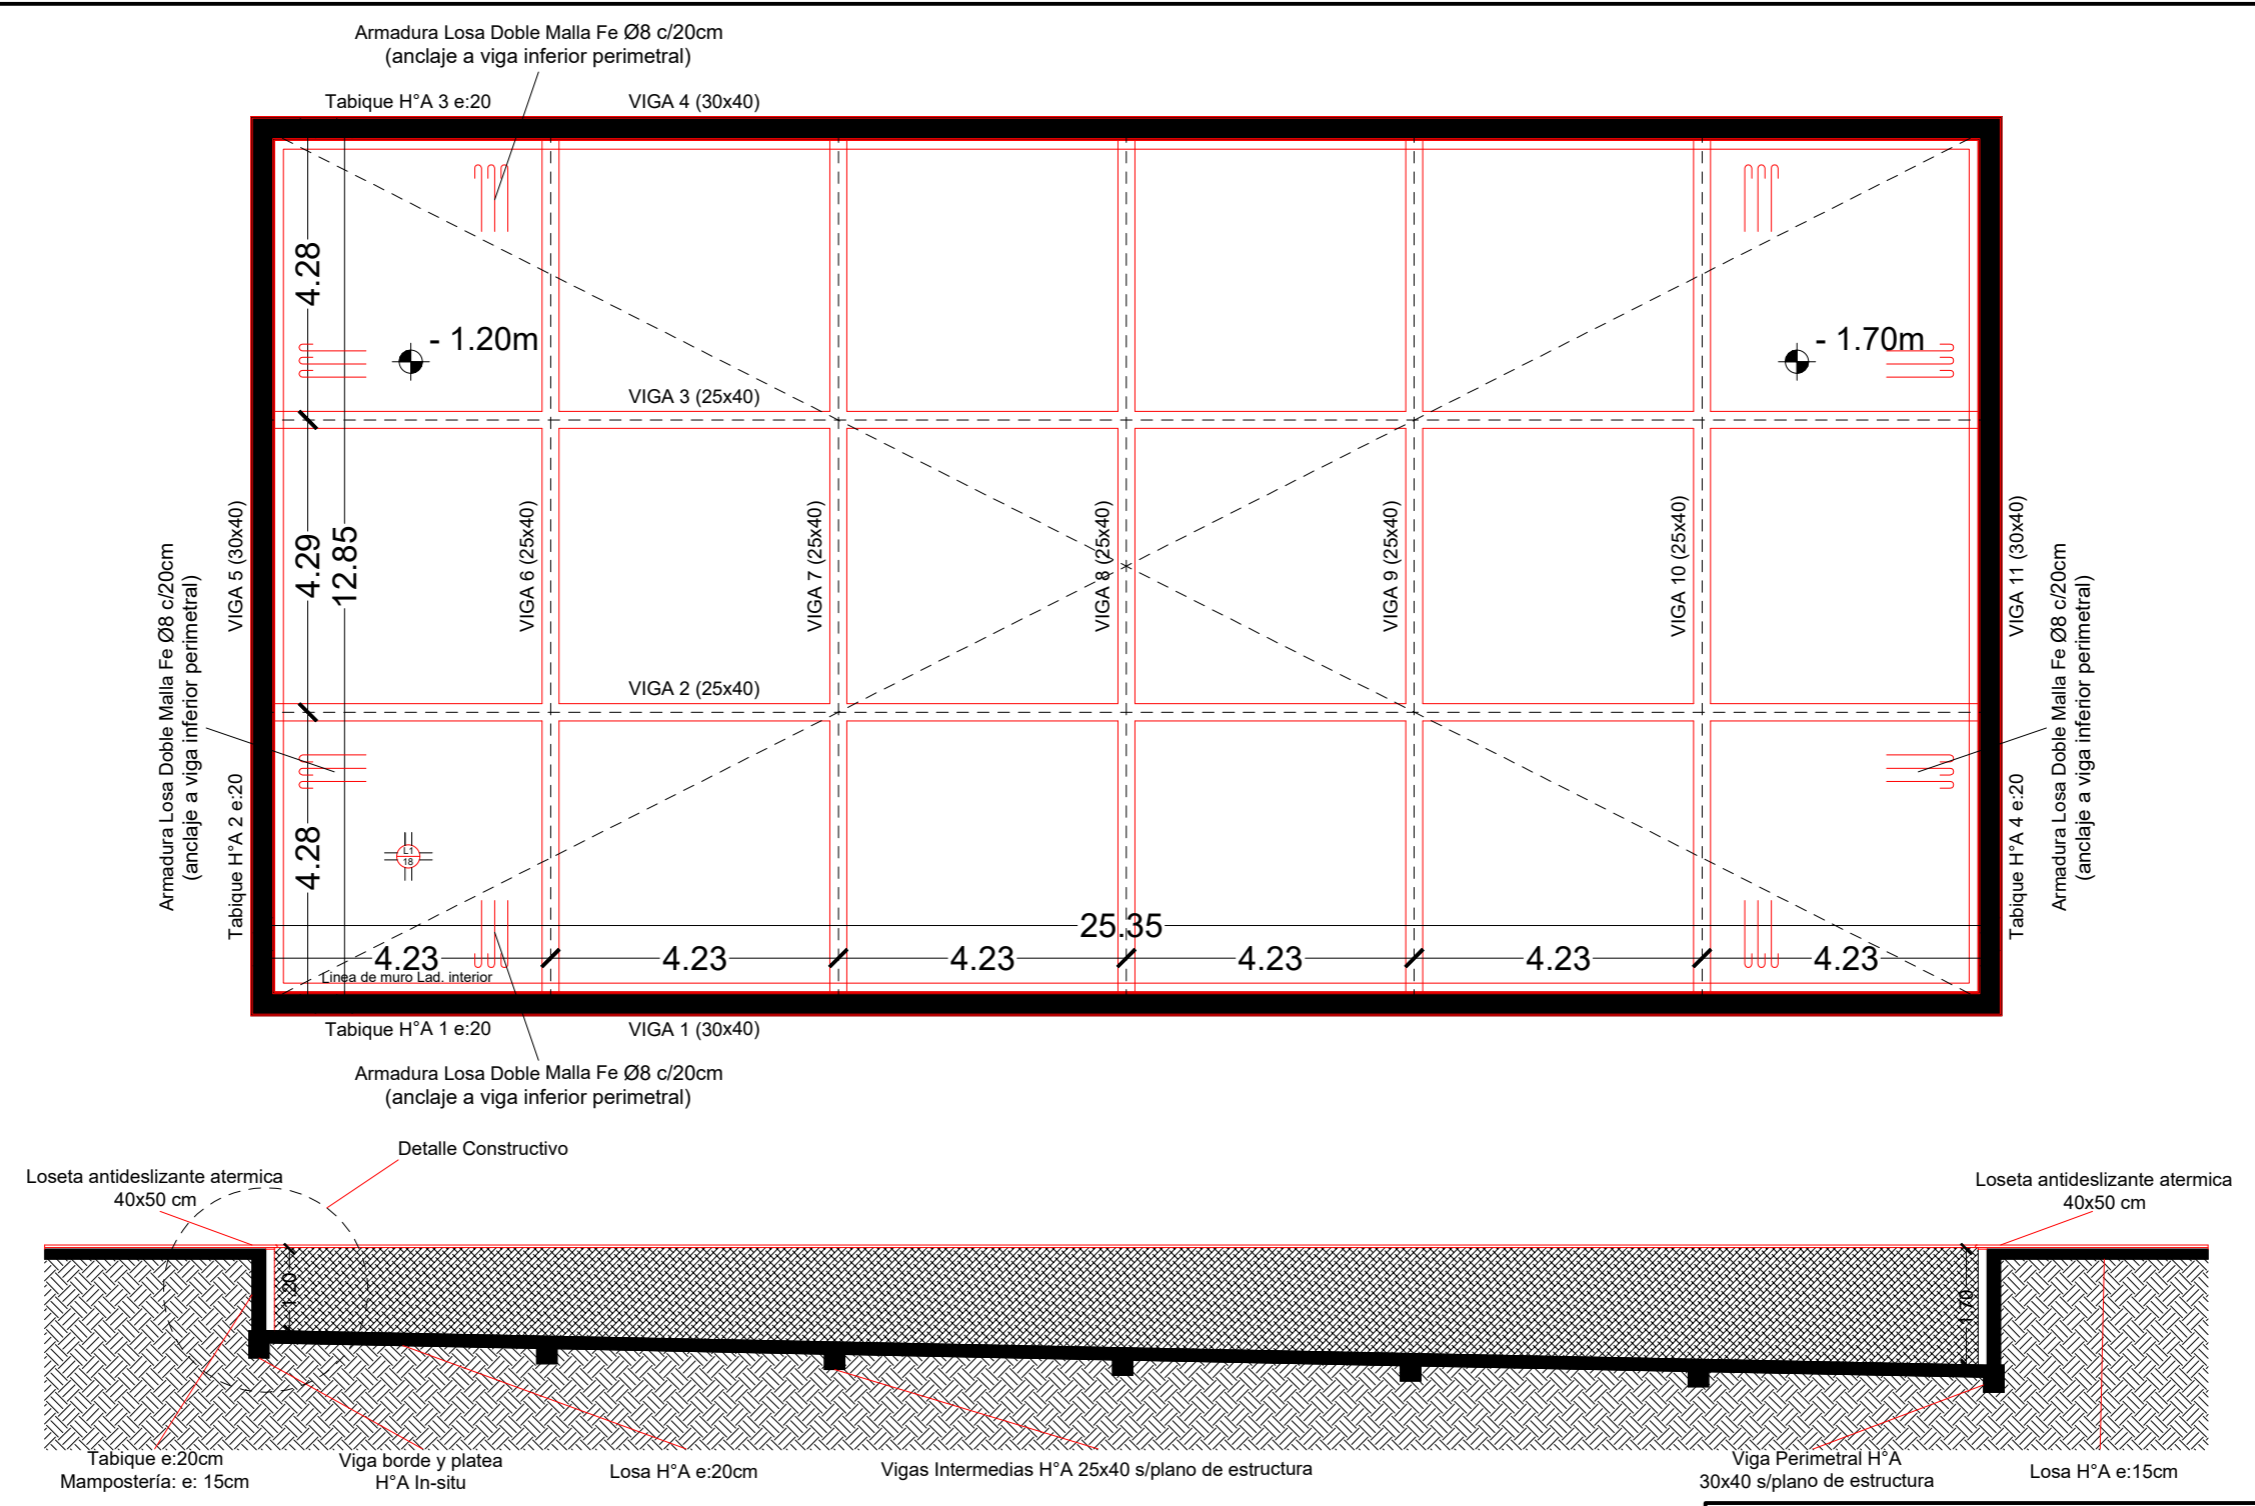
Armadura Losa Doble Malla Fe Ø8 c/20cm
(anclaje a viga inferior perimetral)

Tabique H°A 3 e:20

VIGA 4 (30x40)

4.28

- 1.20m

- 1.70m

VIGA 3 (25x40)

VIGA 5 (30x40)

4.29

12.85

VIGA 6 (25x40)

VIGA 7 (25x40)

VIGA 8 (25x40)

VIGA 9 (25x40)

VIGA 10 (25x40)

VIGA 11 (30x40)

Armadura Losa Doble Malla Fe Ø8 c/20cm
(anclaje a viga inferior perimetral)

Armadura Losa Doble Malla Fe Ø8 c/20cm
(anclaje a viga inferior perimetral)

VIGA 2 (25x40)

Tabique H°A 2 e:20

Tabique H°A 4 e:20

4.28

L1
18

25.35

4.23

4.23

4.23

4.23

4.23

4.23

Linea de muro Lad. interior

Tabique H°A 1 e:20

VIGA 1 (30x40)

Armadura Losa Doble Malla Fe Ø8 c/20cm
(anclaje a viga inferior perimetral)

Detalle Constructivo

Loseta antideslizante atermica
40x50 cm

Loseta antideslizante atermica
40x50 cm

1.20

1.70

Tabique e:20cm
Mampostería: e: 15cm

Viga borde y platea
H°A In-situ

Losa H°A e:20cm

Vigas Intermedias H°A 25x40 s/plano de estructura

Viga Perimetral H°A
30x40 s/plano de estructura

Losa H°A e:15cm